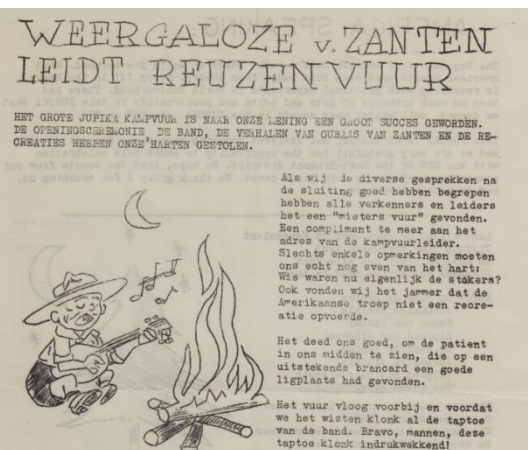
WEERGALOZE v. ZANTEN LEIDT REUZENVUUR

HET GROTE JUPIKA KAMPVUUR IS NAAR ONZE MENING EEN GROOT SUCCES GEWORDEN. DE OPENINGSCEREMONIE DE BAND, DE VERHALEN VAN OUBAAS VAN ZANTEN EN DE RECREATIES HEBBEN ONZE HARTEN GESTOLEN.

Als wij de diverse gesprekken na de sluiting goed hebben begrepen hebben alle verkenners en leiders het een "mieters vuur" gevonden. Een compliment te meer aan het adres van de kampvuurleider. Slechts enkele opmerkingen moeten ons echt nog even van het hart: Wie waren nu eigenlijk de stakers? Ook vonden wij het jammer dat de Amerikaanse troep niet een recreatie opvoerde.

Het deed ons goed, om de patient in ons midden te zien, die op een uitstekende brancard een goede ligplaats had gevonden.

Het vuur vloog voorbij en voordat we het wisten klonk al de taptoe van de band. Bravo, mannen, deze taptoe klonk indrukwekkend!